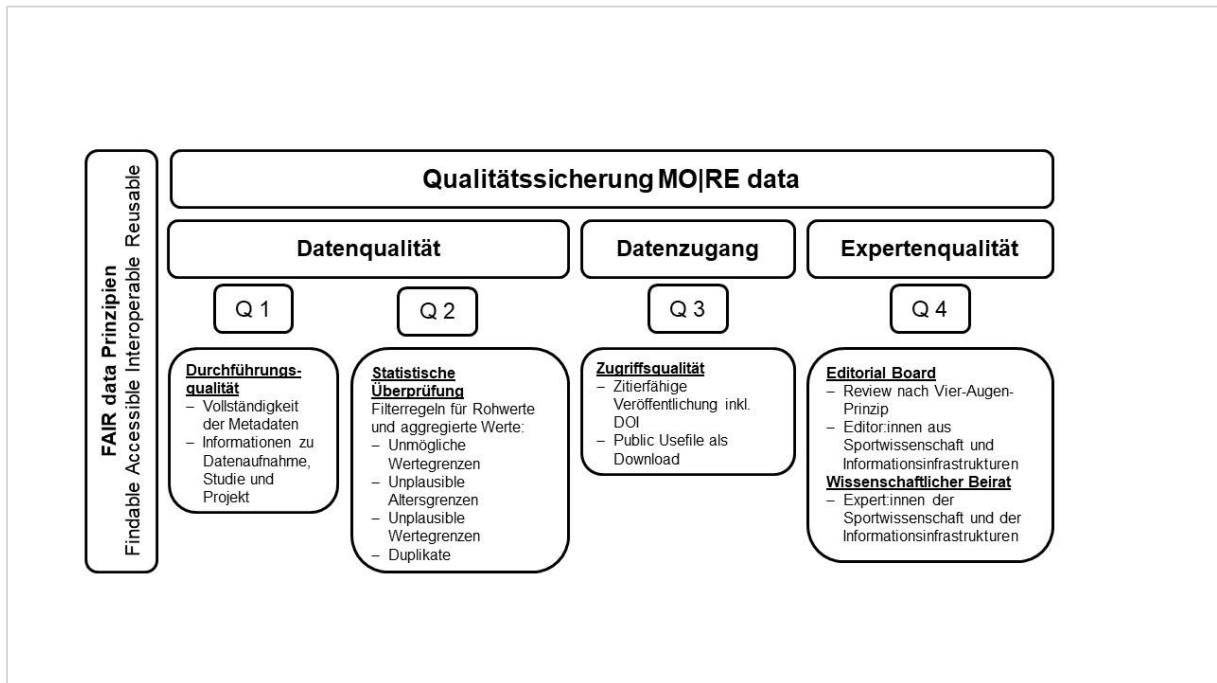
FAIR data Prinzipien
Findable Accessible Interoperable Reusable

Qualitätssicherung MO|RE data

Datenqualität

Datenzugang

Expertenqualität

Q 1

Q 2

Q 3

Q 4

Durchführungsqualität
– Vollständigkeit der Metadaten
– Informationen zu Datenaufnahme, Studie und Projekt

Statistische Überprüfung
Filterregeln für Rohwerte und aggregierte Werte:
– Unmögliche Wertegrenzen
– Unplausible Altersgrenzen
– Unplausible Wertegrenzen
– Duplikate

Zugriffsqualität
– Zitierfähige Veröffentlichung inkl. DOI
– Public Usefile als Download

Editorial Board
– Review nach Vier-Augen-Prinzip
– Editor:innen aus Sportwissenschaft und Informationsinfrastrukturen
Wissenschaftlicher Beirat
– Expert:innen der Sportwissenschaft und der Informationsinfrastrukturen